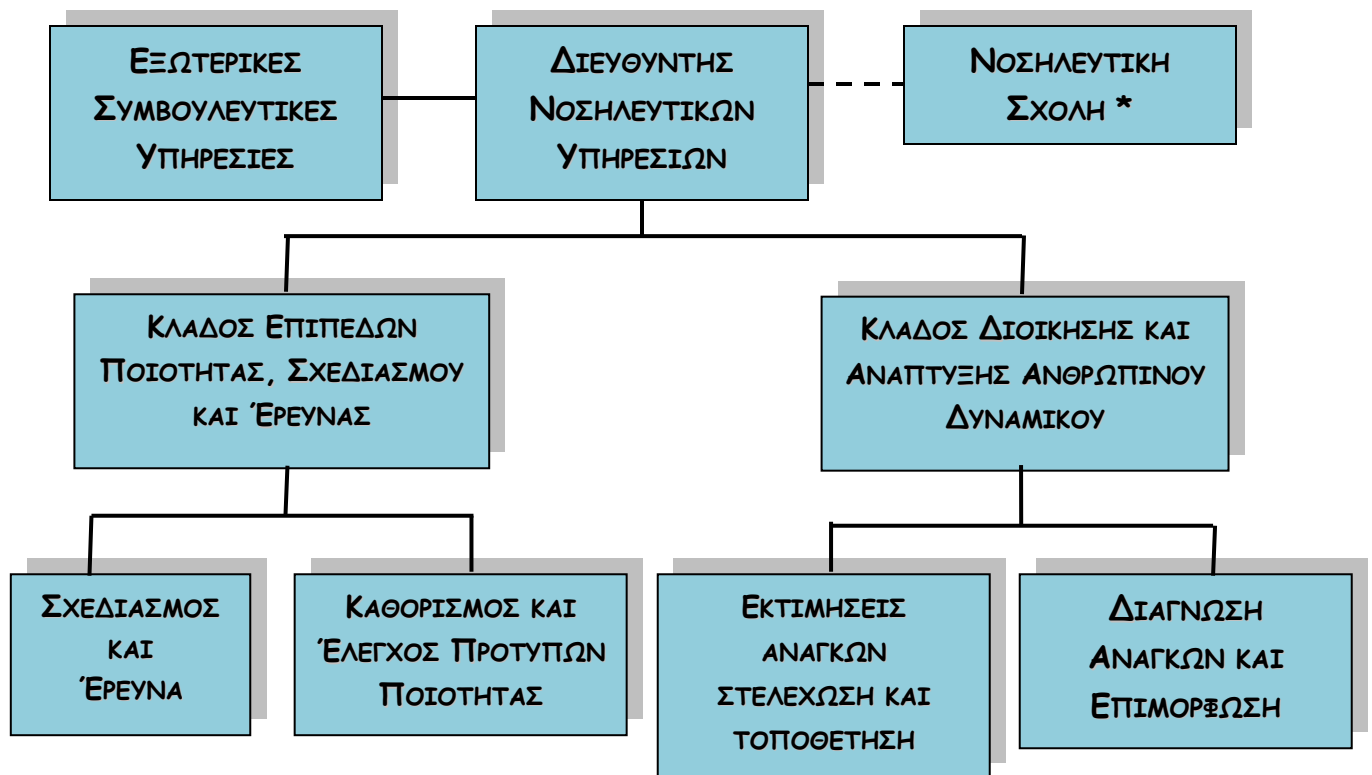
Εξωτερικες Συμβουλευτικες Υπηρεσιες

Διευθυντης Νοσηλευτικων Υπηρεσιων

Νοσηλευτικη Σχολη *

Κλαδος Επιπεδων Ποιοτητας, Σχεδιασμου και Έρευνας

Κλαδος Διοικησης και Αναπτυξης Ανθρωπινου Δυναμικου

Σχεδιασμος και Έρευνα

Καθορισμος και Έλεγχος Προτυπων Ποιοτητας

Εκτιμησεις αναγκων στελεχωση και τοποθετηση

Διαγνωση Αναγκων και Επιμορφωση